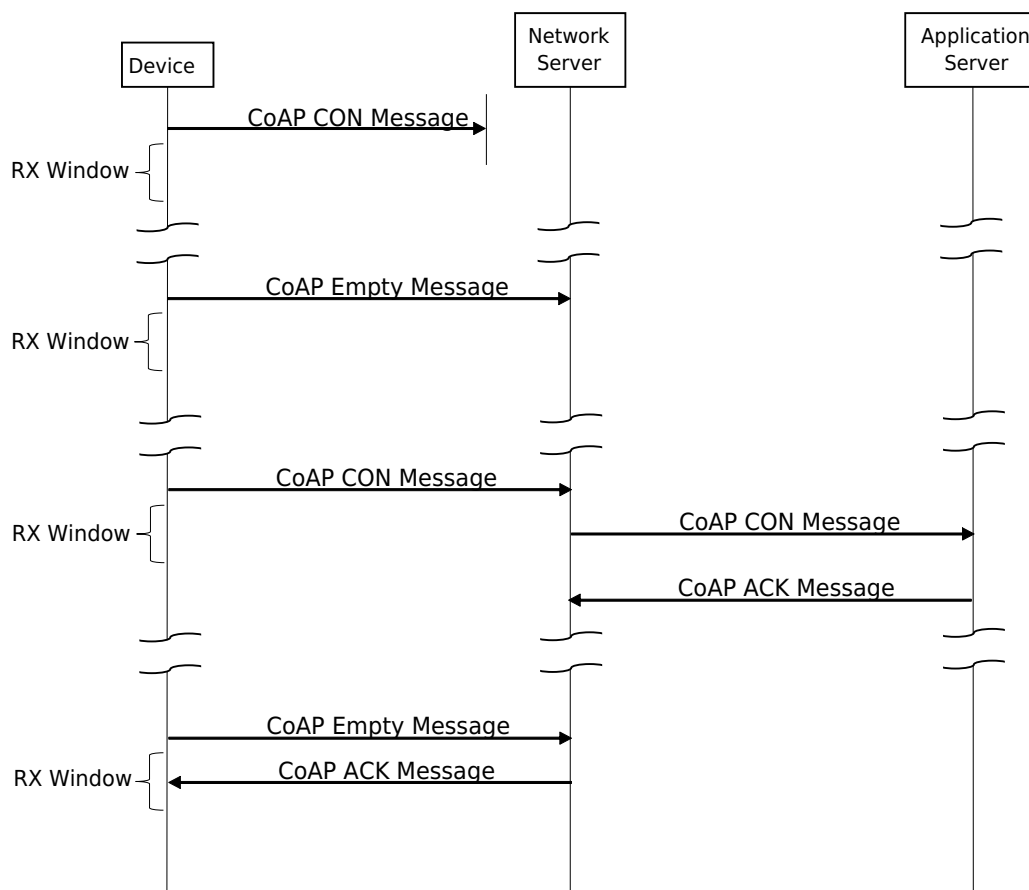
Device

Network Server

Application Server

CoAP CON Message

RX Window

CoAP Empty Message

RX Window

CoAP CON Message

RX Window

CoAP CON Message

CoAP ACK Message

CoAP Empty Message

RX Window

CoAP ACK Message